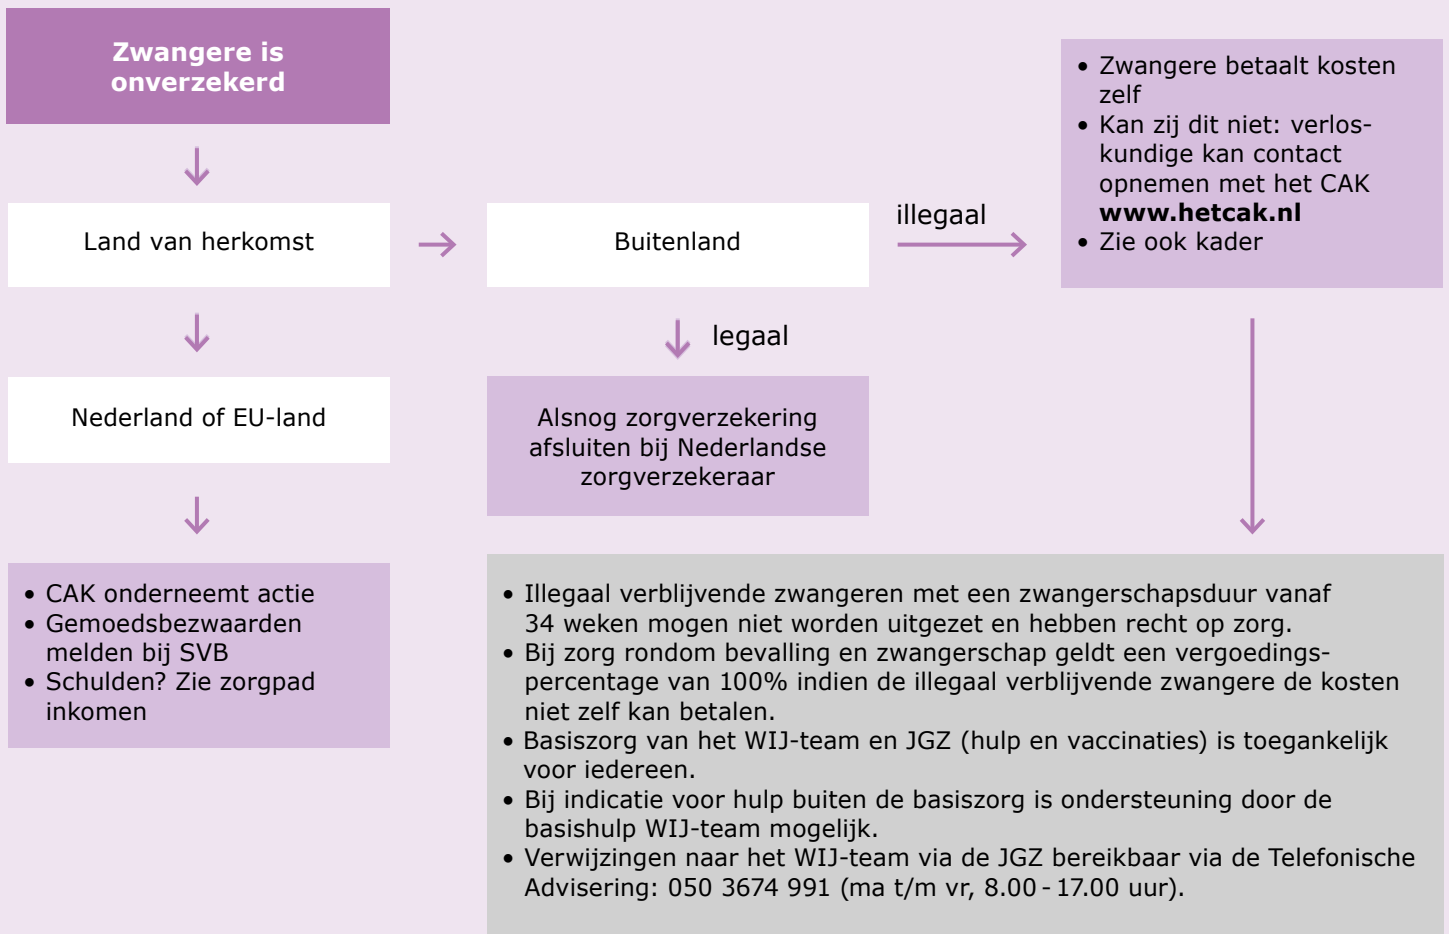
**Zwangere is onverzekerd**

Land van herkomst

Buitenland

illegaal

• Zwangere betaalt kosten zelf
• Kan zij dit niet: verloskundige kan contact opnemen met het CAK **www.hetcak.nl**
• Zie ook kader

legaal

Nederland of EU-land

Alsnog zorgverzekering afsluiten bij Nederlandse zorgverzekeraar

• CAK onderneemt actie
• Gemoedsbezwaarden melden bij SVB
• Schulden? Zie zorgpad inkomen

• Illegaal verblijvende zwangeren met een zwangerschapsduur vanaf 34 weken mogen niet worden uitgezet en hebben recht op zorg.
• Bij zorg rondom bevalling en zwangerschap geldt een vergoedingspercentage van 100% indien de illegaal verblijvende zwangere de kosten niet zelf kan betalen.
• Basiszorg van het WIJ-team en JGZ (hulp en vaccinaties) is toegankelijk voor iedereen.
• Bij indicatie voor hulp buiten de basiszorg is ondersteuning door de basishulp WIJ-team mogelijk.
• Verwijzingen naar het WIJ-team via de JGZ bereikbaar via de Telefonische Advisering: 050 3674 991 (ma t/m vr, 8.00 - 17.00 uur).